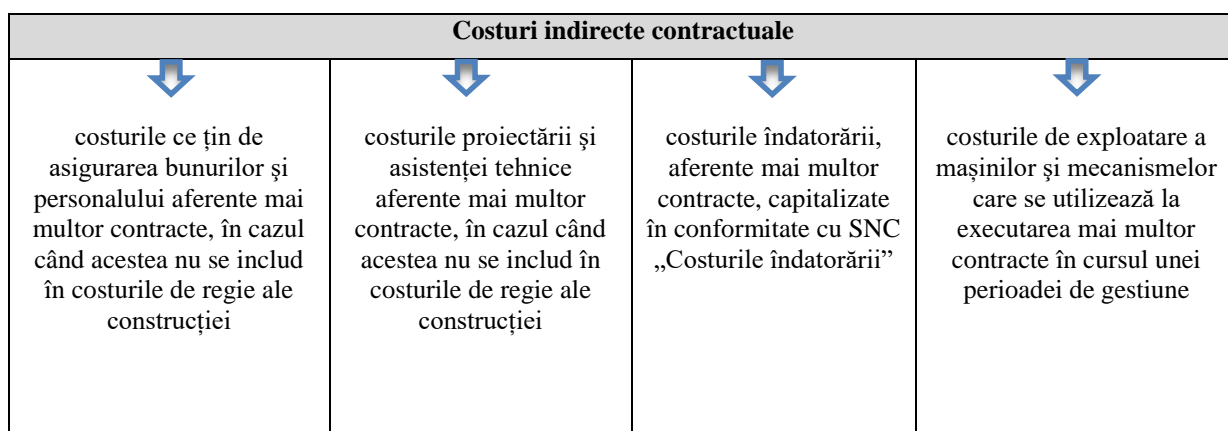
Costuri indirecte contractuale

costurile ce țin de asigurarea bunurilor şi personalului aferente mai multor contracte, în cazul când acestea nu se includ în costurile de regie ale construcției

costurile proiectării şi asistenței tehnice aferente mai multor contracte, în cazul când acestea nu se includ în costurile de regie ale construcției

costurile îndatorării, aferente mai multor contracte, capitalizate în conformitate cu SNC „Costurile îndatorării”

costurile de exploatare a mașinilor și mecanismelor care se utilizează la executarea mai multor contracte în cursul unei perioadei de gestiune